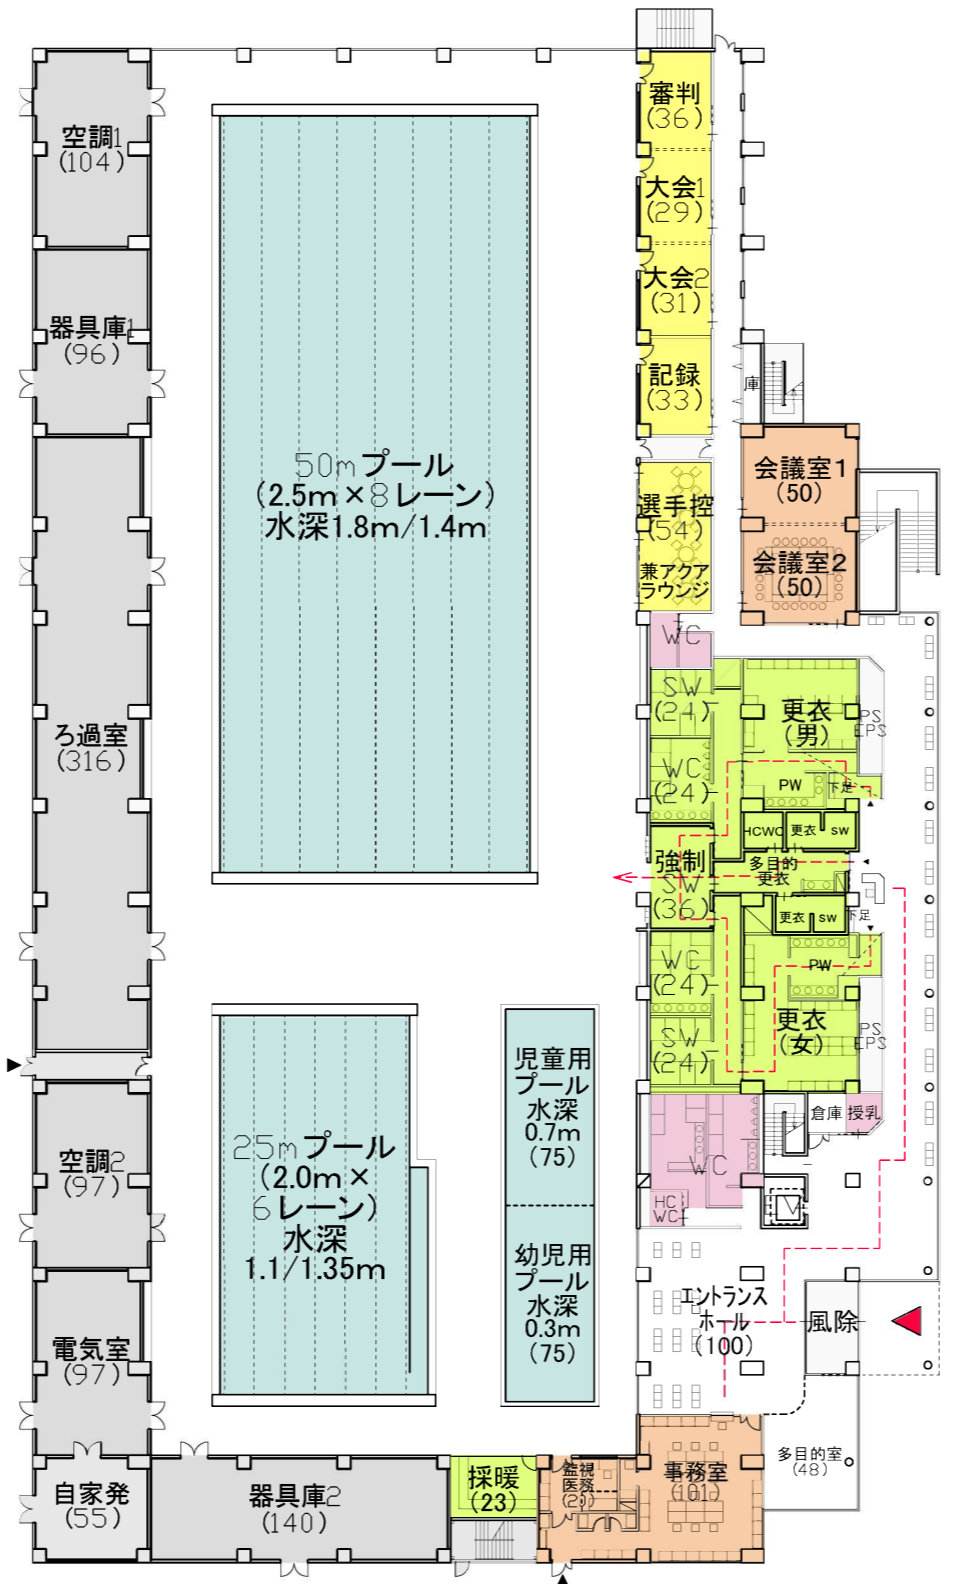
空調1
(104)

器具庫1
(96)

ろ過室
(316)

空調2
(97)

電気室
(97)

自家発
(55)

器具庫2
(140)

50mプール
(2.5m×8レーン)
水深1.8m/1.4m

25mプール
(2.0m×6レーン)
水深
1.1/1.35m

児童用
プール
水深
0.7m
(75)

幼児用
プール
水深
0.3m
(75)

審判
(36)

大会1
(29)

大会2
(31)

記録
(33)

庫

会議室1
(50)

会議室2
(50)

選手控
(54)
兼アクア
ラウンジ

WC

SW
(24)

更衣
(男)

PS
EPS

WC
(24)

PW

下足

HCWC 更衣 SW

強制
SW
(36)

多目的
更衣

更衣 SW

下足

WC
(24)

PW

SW
(24)

更衣
(女)

PS
EPS

倉庫 授乳

WC

HC
WC

エントランス
ホール
(100)

風除

採暖
(23)

監視
医務
(20)

事務室
(101)

多目的室
(48)